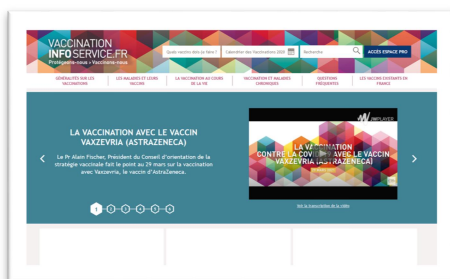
VACCINATION INFO SERVICE.FR
Protégeons-nous • Vaccinons-nous

Quels vaccins dois-je faire ?
Calendrier des Vaccinations 2021
Recherche
ACCÈS ESPACE PRO

GÉNÉRALITÉS SUR LES VACCINATIONS
LES MALADIES ET LEURS VACCINS
LA VACCINATION AU COURS DE LA VIE
VACCINATION ET MALADIES CHRONIQUES
QUESTIONS FRÉQUENTES
LES VACCINS EXISTANTS EN FRANCE

LA VACCINATION AVEC LE VACCIN VAXZEVRIA (ASTRAZENECA)

Le Pr Alain Fischer, Président du Conseil d'orientation de la stratégie vaccinale fait le point au 29 mars sur la vaccination avec Vaxzevria, le vaccin d'AstraZeneca.

LA VACCINATION CONTRE LA COVID-19 AVEC LE VACCIN VAXZEVRIA (ASTRAZENECA)

Voir la transcription de la vidéo

1 2 3 4 5 6